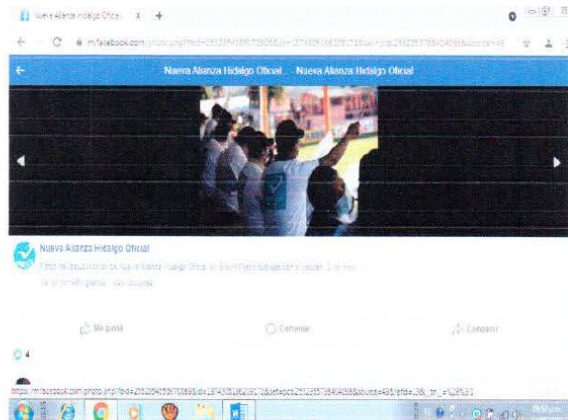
Nueva Alianza Hidalgo Oficial ×  +

m.facebook.com/photo.php?fbid=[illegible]

Nueva Alianza Hidalgo Oficial · Nueva Alianza Hidalgo Oficial

Nueva Alianza Hidalgo Oficial

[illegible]

Me gusta    Comentar    Compartir

4

https://m.facebook.com/photo.php?fbid=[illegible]